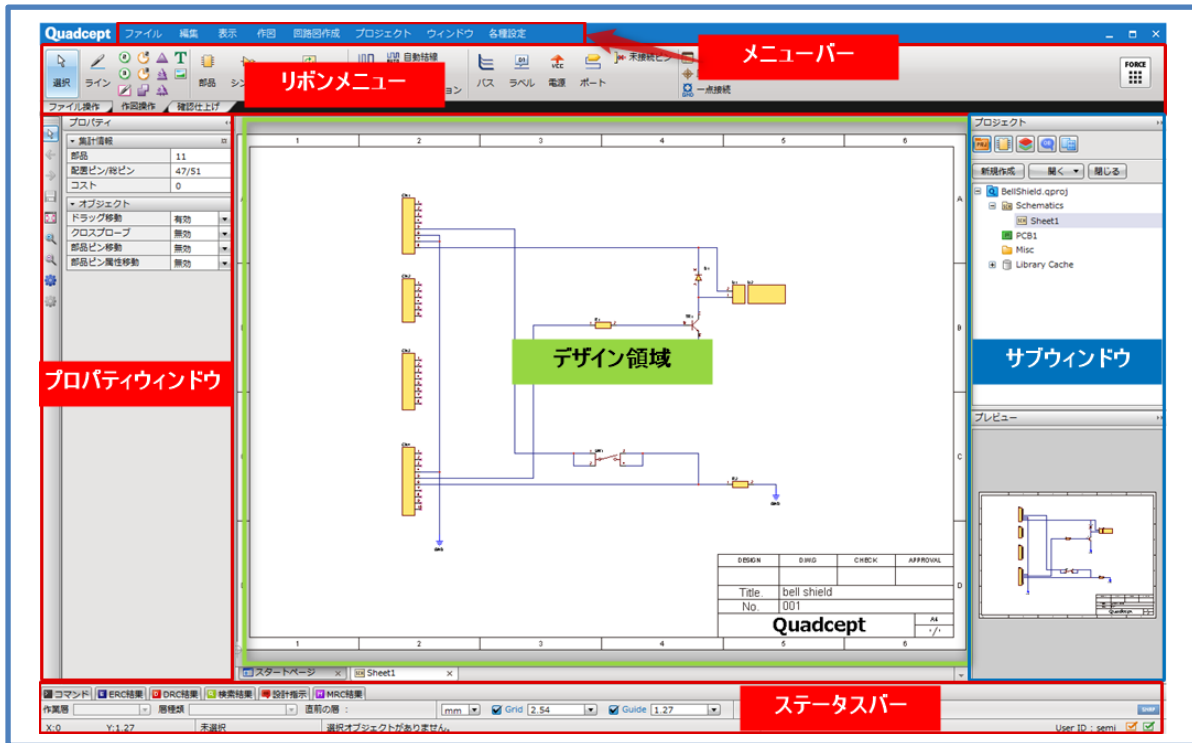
Quadcept ファイル 編集 表示 作図 回路図作成 プロジェクト ウィンドウ 各種設定

メニューバー

選択 ライン 部品 シン 自動結線 ョン バス ラベル 電源 ポート 未接続ピン 一点接続 FORCE

リボンメニュー

ファイル操作 作図操作 確認仕上げ

プロパティ

集計情報

| 部品 | 11 |
|---|---|
| 配置ピン/総ピン | 47/51 |
| コスト | 0 |

オブジェクト

| ドラッグ移動 | 有効 |
|---|---|
| クロスプローブ | 無効 |
| 部品ピン移動 | 無効 |
| 部品ピン属性移動 | 無効 |

プロパティウィンドウ

1 2 3 4 5 6

A B C D

デザイン領域

| DESIGN | DWG | CHECK | APPROVAL |
|---|---|---|---|

Title. bell shield
No. 001
Quadcept A4

スタートページ Sheet1

プロジェクト

新規作成 開く 閉じる

BellShield.qproj
Schematics
Sheet1
PCB1
Misc
Library Cache

サブウィンドウ

プレビュー

コマンド ERC結果 DRC結果 検索結果 設計指示 MRC結果

作業層 層種類 直前の層 : mm Grid 2.54 Guide 1.27

ステータスバー

X:0 Y:1.27 未選択 選択オブジェクトがありません。 User ID : semi